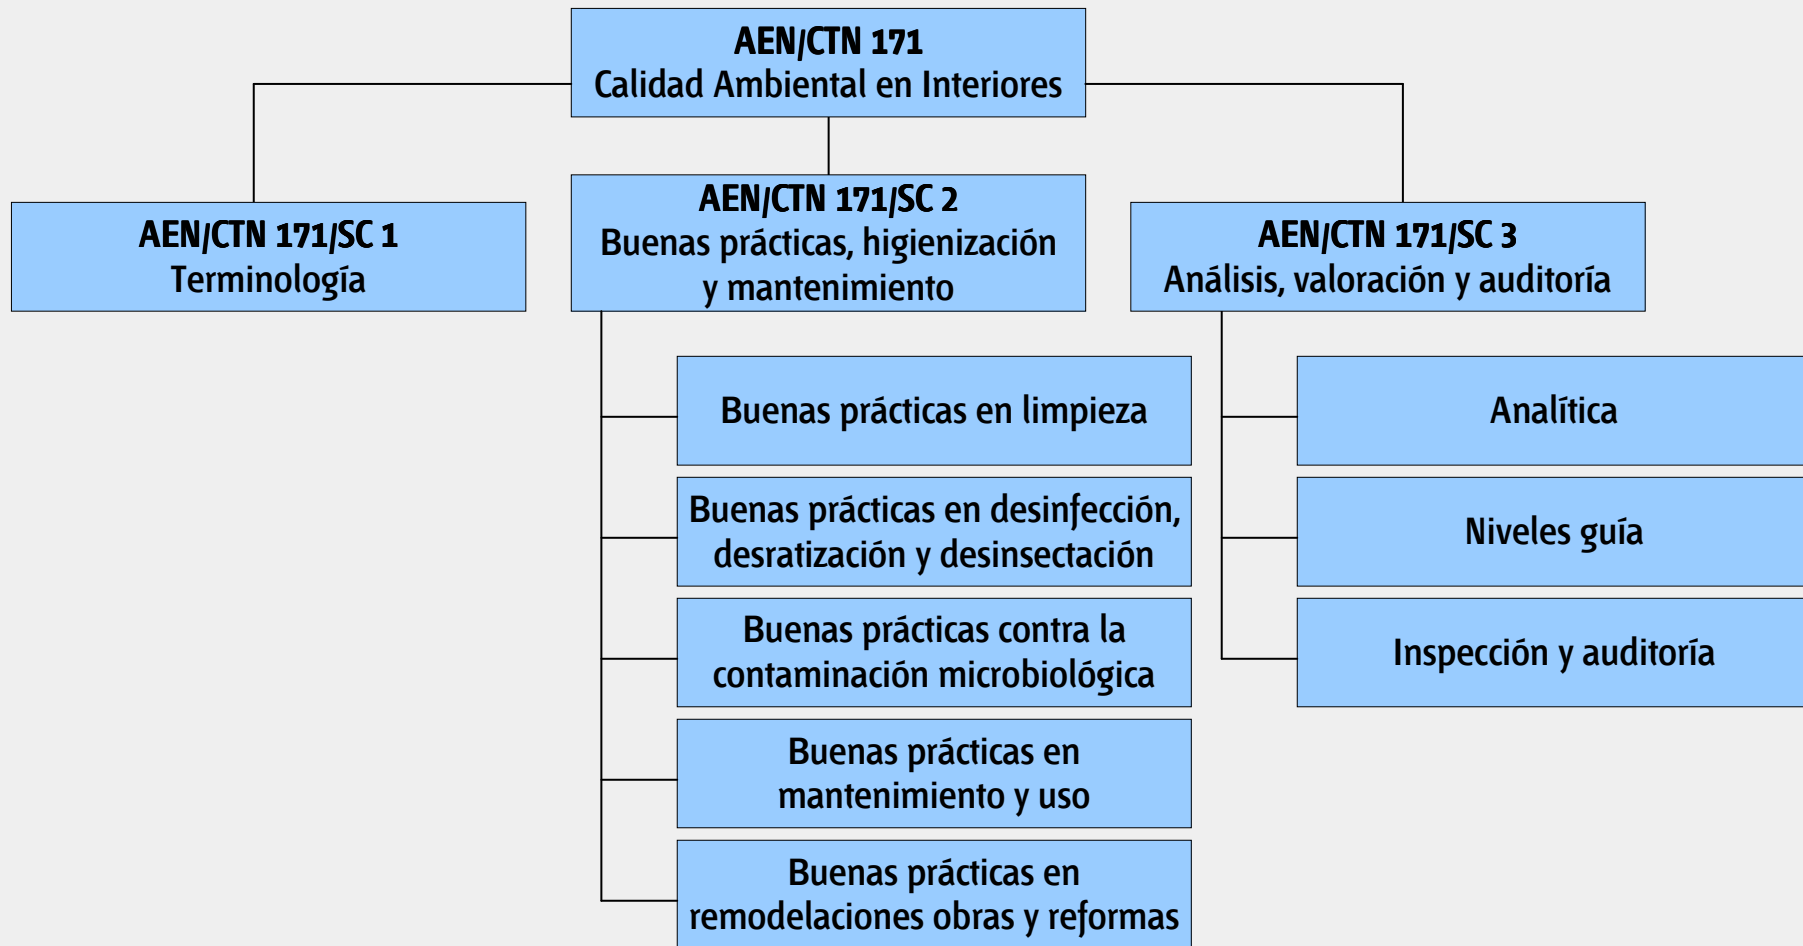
AEN/CTN 171
Calidad Ambiental en Interiores

AEN/CTN 171/SC 1
Terminología

AEN/CTN 171/SC 2
Buenas prácticas, higienización y mantenimiento

AEN/CTN 171/SC 3
Análisis, valoración y auditoría

Buenas prácticas en limpieza

Buenas prácticas en desinfección, desratización y desinsectación

Buenas prácticas contra la contaminación microbiológica

Buenas prácticas en mantenimiento y uso

Buenas prácticas en remodelaciones obras y reformas

Analítica

Niveles guía

Inspección y auditoría